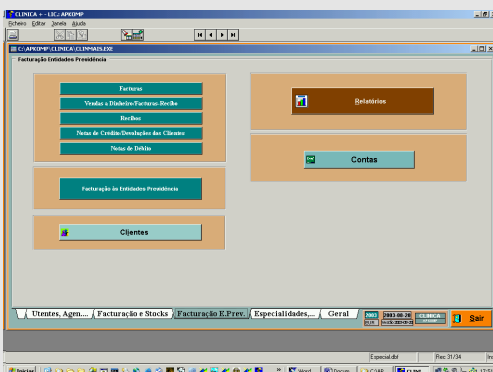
CLINICA + - LIC.: APKOMP
Ficheiro Editar Janela Ajuda

C:\APKOMP\CLINICA\CLINMAIS.EXE
Facturação Entidades Previdência

Facturas
Vendas a Dinheiro/Facturas-Recibo
Recibos
Notas de Crédito/Devoluções dos Clientes
Notas de Débito

Facturação às Entidades Previdência

Clientes

Relatórios

Contas

Utentes, Agen... | Facturação e Stocks | Facturação E.Prev. | Especialidades,... | Geral | 2003 | 2003-08-20 | CLINICA | Sair

Especial.dbf | Rec: 31/34

Iniciar | Word | Docum | C:\AP | CLINI